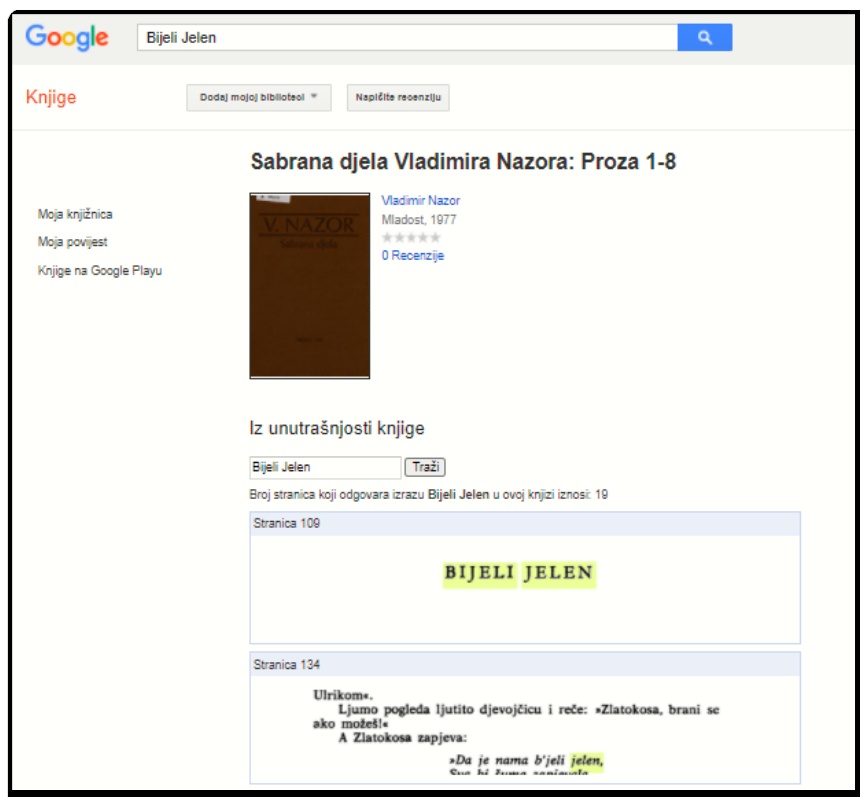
Google

Bijeli Jelen

Knjige

Dodaj mojoj biblioteci ▾

Napišite recenziju

Sabrana djela Vladimira Nazora: Proza 1-8

Moja knjižnica
Moja povijest
Knjige na Google Playu

V. NAZOR
Sabrana djela

Vladimir Nazor
Mladost, 1977
0 Recenzije

Iz unutrašnjosti knjige

Bijeli Jelen
Traži

Broj stranica koji odgovara izrazu Bijeli Jelen u ovoj knjizi iznosi: 19

Stranica 109

BIJELI JELEN

Stranica 134

Ulrikom«.
Ljumo pogleda ljutito djevojčicu i reče: »Zlatokosa, brani se ako možeš!«
A Zlatokosa zapjeva:

»Da je nama b'jeli jelen,
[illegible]